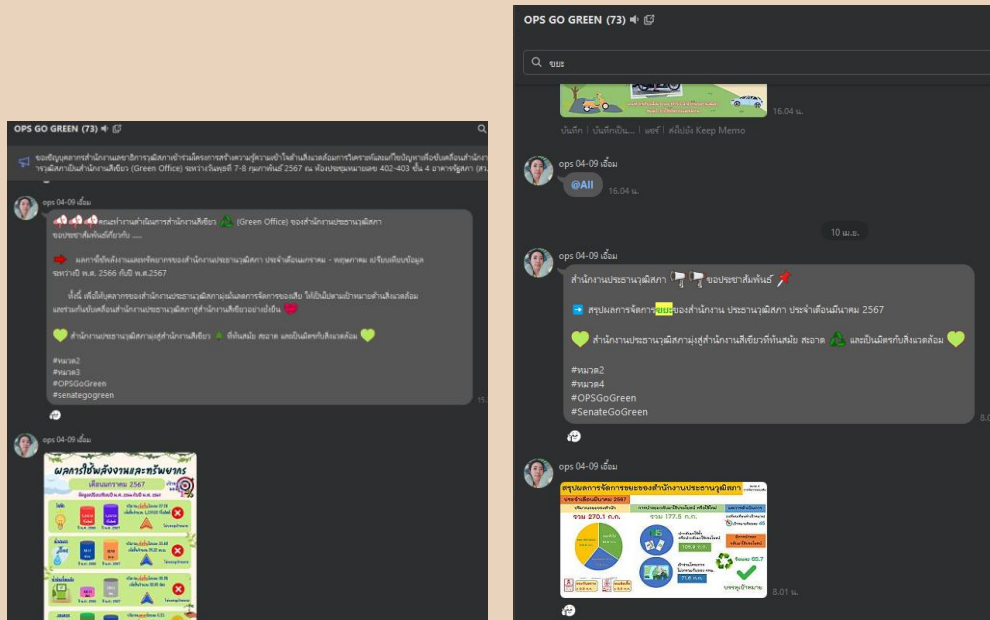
OPS GO GREEN (73)

ขอเชิญบุคลากรสำนักงานเลขาธิการวุฒิสภาเข้าร่วมโครงการสร้างความรู้ความเข้าใจด้านสิ่งแวดล้อมการวิเคราะห์และแก้ไขปัญหาเพื่อขับเคลื่อนสำนักงาน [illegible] ราวุฒิสภาเป็นสำนักงานสีเขียว (Green Office) ระหว่างวันพุธที่ 7-8 กุมภาพันธ์ 2567 ณ ห้องประชุมหมายเลข 402-403 ชั้น 4 อาคารรัฐสภา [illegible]

ops 04-09 เอื้อม

คณะทำงานด้านสำนักงานสีเขียว (Green Office) ของสำนักงานประธานวุฒิสภา ขอประชาสัมพันธ์ที่เกี่ยวกับ .....

ผลการใช้พลังงานและทรัพยากรของสำนักงานวุฒิสภา ประจำเดือนมกราคม - พฤษภาคม เปรียบเทียบข้อมูลระหว่างปี พ.ศ. 2566 กับปี พ.ศ.2567

ทั้งนี้ เพื่อให้บุคลากรของสำนักงานประธานวุฒิสภามีส่วนร่วมในผลการจัดการของเสีย ให้เป็นไปตามเป้าหมายด้านสิ่งแวดล้อม และร่วมกันขับเคลื่อนสำนักงานประธานวุฒิสภาสู่สำนักงานสีเขียวอย่างยั่งยืน

สำนักงานประธานวุฒิสภามุ่งสู่สำนักงานสีเขียว ที่ทันสมัย สะอาด และเป็นมิตรกับสิ่งแวดล้อม

#หมวด2
#หมวด3
#OPSGoGreen
#senategogreen

ops 04-09 เอื้อม

ผลการใช้พลังงานและทรัพยากร
เดือนมกราคม 2567

OPS GO GREEN (73)

ขยะ

16.04 น.

บันทึก | บันทึกเป็น... | แชร์ | ส่งไปยัง Keep Memo

ops 04-09 เอื้อม

@All 16.04 น.

10 เม.ย.

ops 04-09 เอื้อม

สำนักงานประธานวุฒิสภา ขอประชาสัมพันธ์

สรุปผลการจัดการขยะของสำนักงาน ประธานวุฒิสภา ประจำเดือนมีนาคม 2567

สำนักงานประธานวุฒิสภามุ่งสู่สำนักงานสีเขียวที่ทันสมัย สะอาด และเป็นมิตรกับสิ่งแวดล้อม

#หมวด2
#หมวด4
#OPSGoGreen
#SenateGoGreen

ops 04-09 เอื้อม

สรุปผลการจัดการขยะของสำนักงานประธานวุฒิสภา
ประจำเดือนมีนาคม 2567
รวม 270.1 ก.ก.
รวม 177.5 ก.ก.
8.01 น.